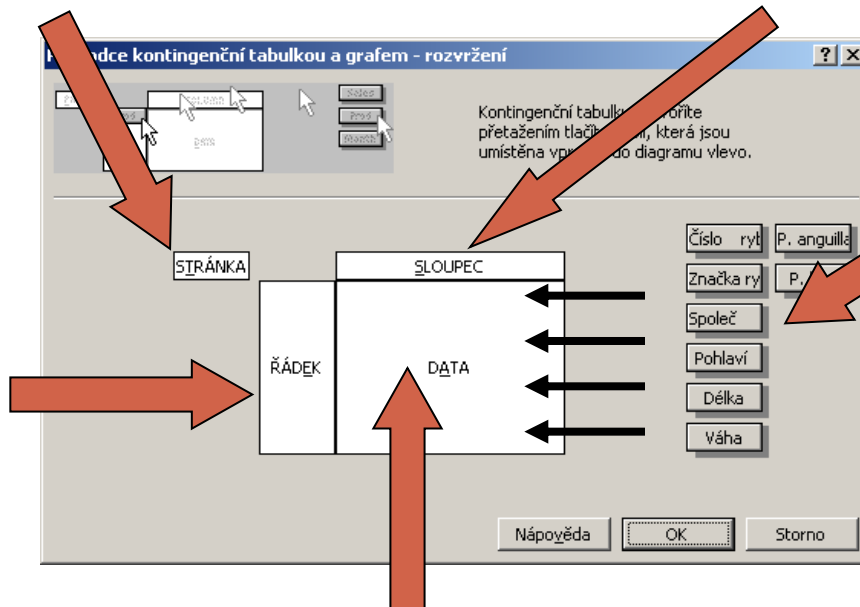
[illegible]dce kontingenční tabulkou a grafem - rozvržení

? ×

Kontingenční tabulku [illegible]voříte přetažením tlačít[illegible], která jsou umístěna vp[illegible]do diagramu vlevo.

STRÁNKA

SLOUPEC

ŘÁDEK

DATA

Číslo ryt

P. anguilla

Značka ry

P. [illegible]

Společ

Pohlaví

Délka

Váha

Nápověda

OK

Storno